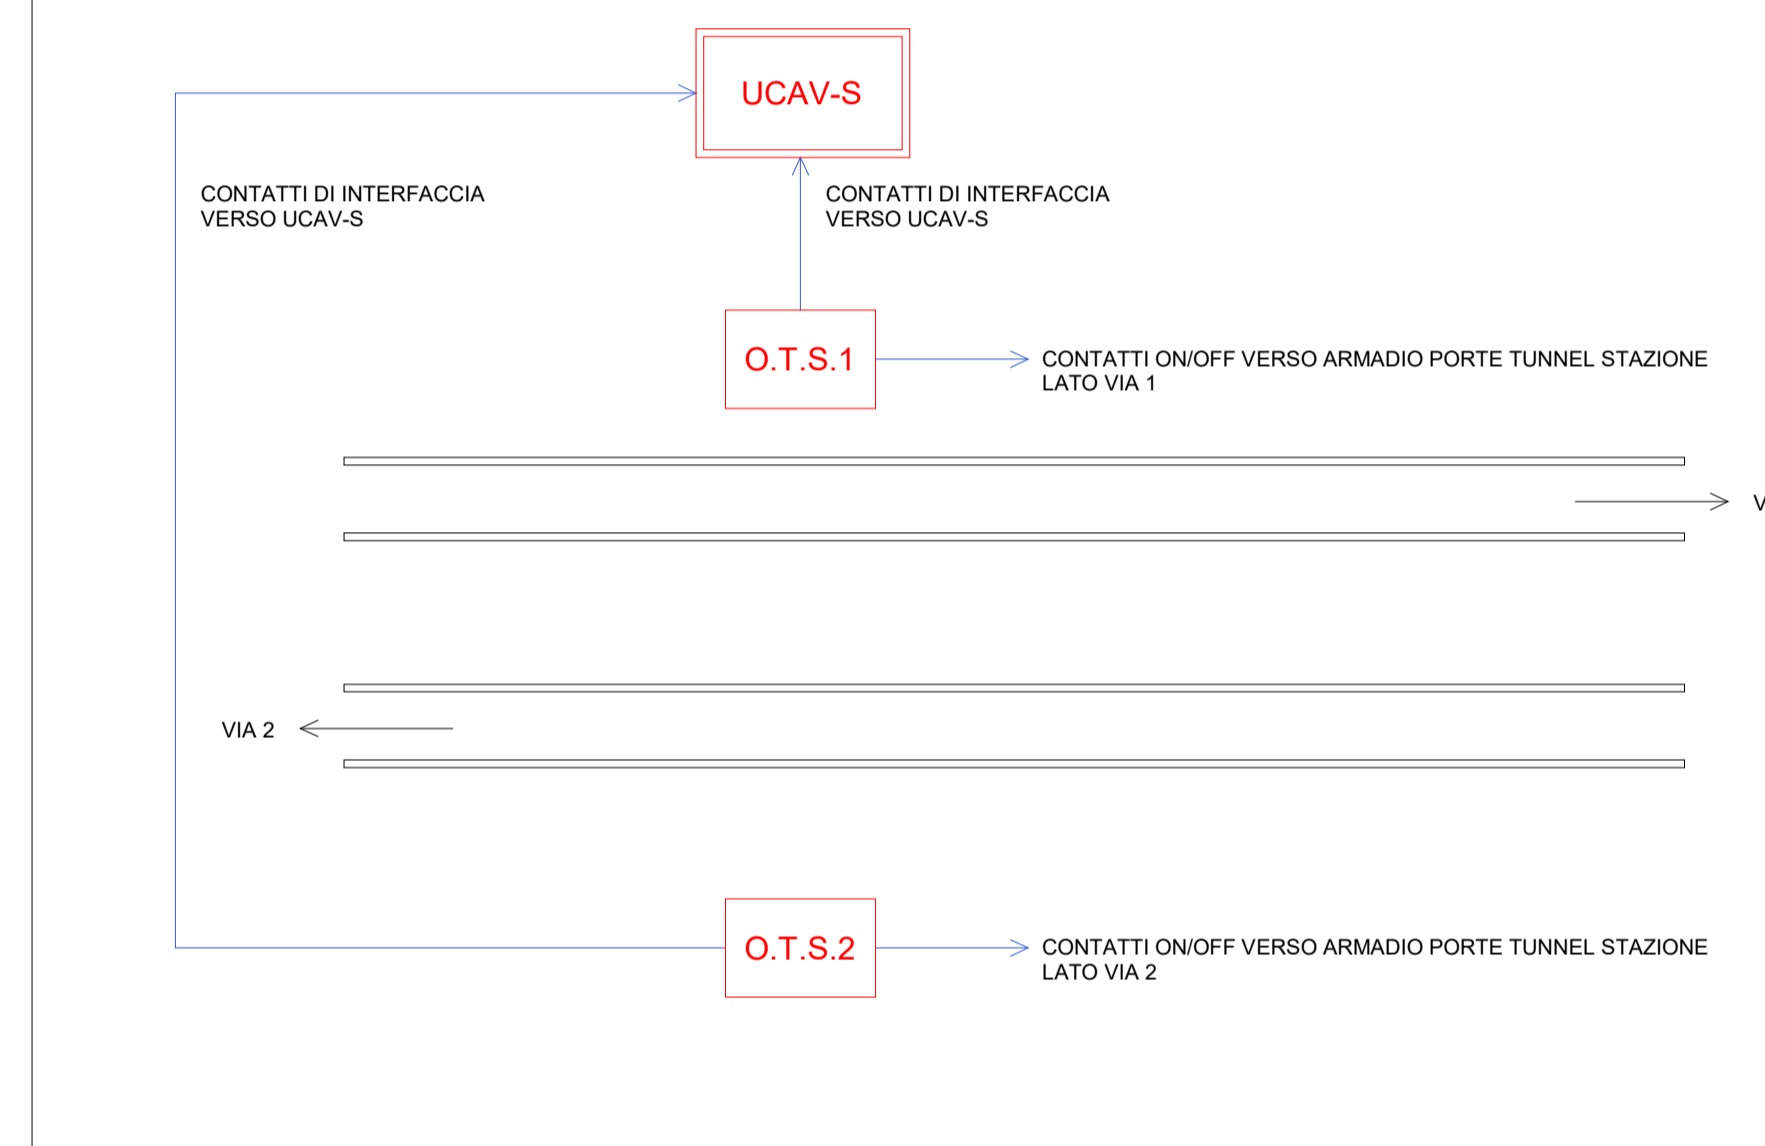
UCAV-S

CONTATTI DI INTERFACCIA
VERSO UCAV-S

CONTATTI DI INTERFACCIA
VERSO UCAV-S

O.T.S.1

CONTATTI ON/OFF VERSO ARMADIO PORTE TUNNEL STAZIONE
LATO VIA 1

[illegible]

VIA 2

O.T.S.2

CONTATTI ON/OFF VERSO ARMADIO PORTE TUNNEL STAZIONE
LATO VIA 2